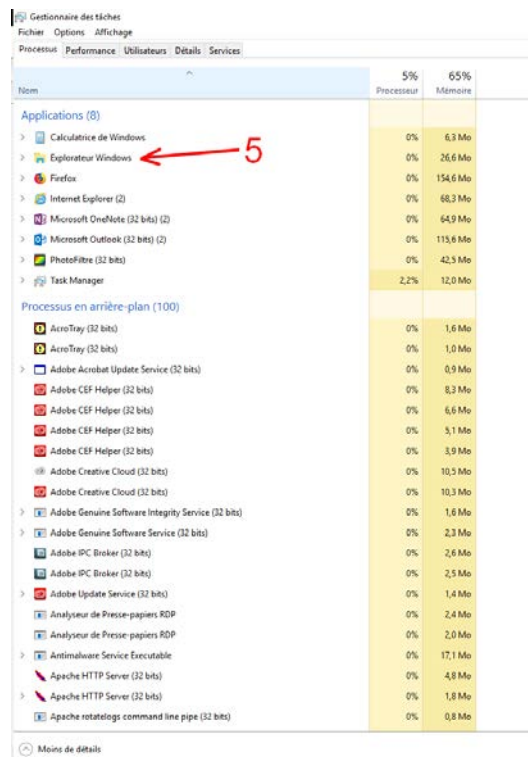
Gestionnaire des tâches
Fichier Options Affichage
Processus | Performance | Utilisateurs | Détails | Services

| Nom | 5% Processeur | 65% Mémoire |
|---|---|---|
| **Applications (8)** | | |
| Calculatrice de Windows | 0% | 6,3 Mo |
| Explorateur Windows | 0% | 26,6 Mo |
| Firefox | 0% | 154,6 Mo |
| Internet Explorer (2) | 0% | 68,3 Mo |
| Microsoft OneNote (32 bits) (2) | 0% | 64,9 Mo |
| Microsoft Outlook (32 bits) (2) | 0% | 115,6 Mo |
| PhotoFiltre (32 bits) | 0% | 42,5 Mo |
| Task Manager | 2,2% | 12,0 Mo |
| **Processus en arrière-plan (100)** | | |
| AcroTray (32 bits) | 0% | 1,6 Mo |
| AcroTray (32 bits) | 0% | 1,0 Mo |
| Adobe Acrobat Update Service (32 bits) | 0% | 0,9 Mo |
| Adobe CEF Helper (32 bits) | 0% | 8,3 Mo |
| Adobe CEF Helper (32 bits) | 0% | 6,6 Mo |
| Adobe CEF Helper (32 bits) | 0% | 5,1 Mo |
| Adobe CEF Helper (32 bits) | 0% | 3,9 Mo |
| Adobe Creative Cloud (32 bits) | 0% | 10,5 Mo |
| Adobe Creative Cloud (32 bits) | 0% | 10,3 Mo |
| Adobe Genuine Software Integrity Service (32 bits) | 0% | 1,6 Mo |
| Adobe Genuine Software Service (32 bits) | 0% | 2,3 Mo |
| Adobe IPC Broker (32 bits) | 0% | 2,6 Mo |
| Adobe IPC Broker (32 bits) | 0% | 2,5 Mo |
| Adobe Update Service (32 bits) | 0% | 1,4 Mo |
| Analyseur de Presse-papiers RDP | 0% | 2,4 Mo |
| Analyseur de Presse-papiers RDP | 0% | 2,0 Mo |
| Antimalware Service Executable | 0% | 17,1 Mo |
| Apache HTTP Server (32 bits) | 0% | 4,8 Mo |
| Apache HTTP Server (32 bits) | 0% | 1,8 Mo |
| Apache rotatelogs command line pipe (32 bits) | 0% | 0,8 Mo |

5

Moins de détails